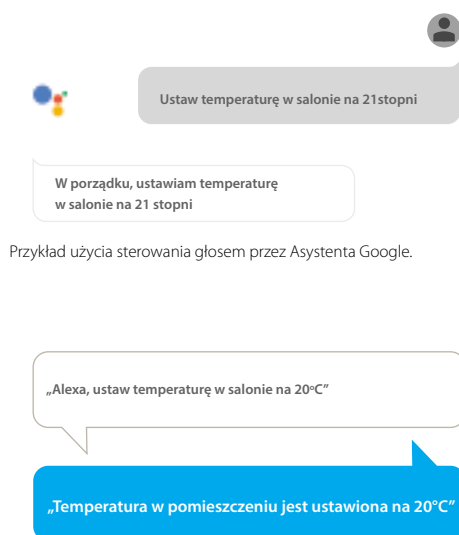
Ustaw temperaturę w salonie na 21stopni

W porządku, ustawiam temperaturę w salonie na 21 stopni

Przykład użycia sterowania głosem przez Asystenta Google.

„Alexa, ustaw temperaturę w salonie na 20°C”

„Temperatura w pomieszczeniu jest ustawiona na 20°C”